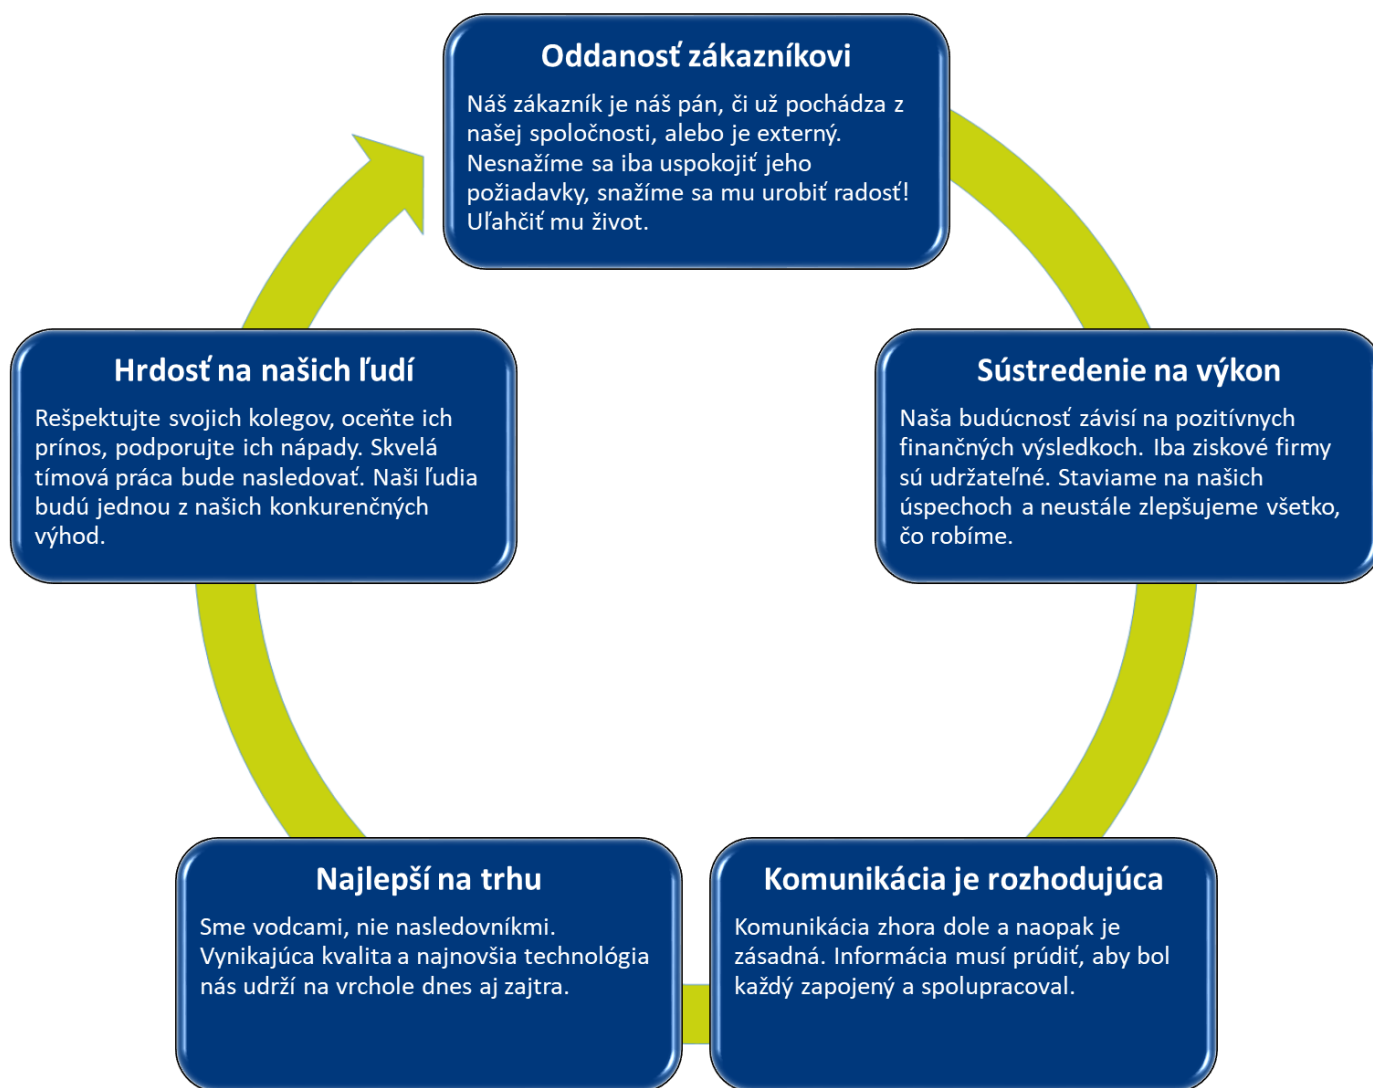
Oddanosť zákazníkovi

Náš zákazník je náš pán, či už pochádza z našej spoločnosti, alebo je externý. Nesnažíme sa iba uspokojiť jeho požiadavky, snažíme sa mu urobiť radosť! Uľahčiť mu život.

Sústredenie na výkon

Naša budúcnosť závisí na pozitívnych finančných výsledkoch. Iba ziskové firmy sú udržateľné. Staviame na našich úspechoch a neustále zlepšujeme všetko, čo robíme.

Komunikácia je rozhodujúca

Komunikácia zhora dole a naopak je zásadná. Informácia musí prúdiť, aby bol každý zapojený a spolupracoval.

Najlepší na trhu

Sme vodcami, nie nasledovníkmi. Vynikajúca kvalita a najnovšia technológia nás udrží na vrchole dnes aj zajtra.

Hrdosť na našich ľudí

Rešpektujte svojich kolegov, oceňte ich prínos, podporujte ich nápady. Skvelá tímová práca bude nasledovať. Naši ľudia budú jednou z našich konkurenčných výhod.